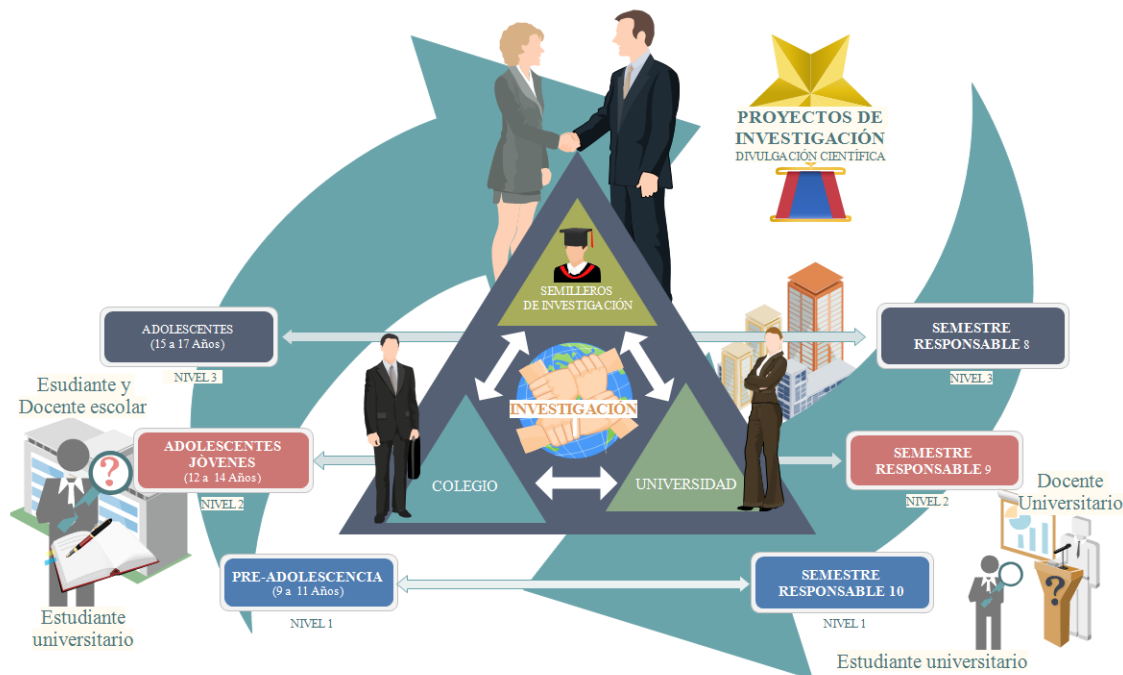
PROYECTOS DE INVESTIGACIÓN
DIVULGACIÓN CIENTÍFICA

SEMILLEROS DE INVESTIGACIÓN

ADOLESCENTES
(15 a 17 Años)
NIVEL 3

SEMESTRE RESPONSABLE 8
NIVEL 3

Esudiante y Docente escolar

ADOLESCENTES JÓVENES
(12 a 14 Años)
NIVEL 2

INVESTIGACIÓN

COLEGIO

UNIVERSIDAD

SEMESTRE RESPONSABLE 9
NIVEL 2

Docente Universitario

PRE-ADOLESCENCIA
(9 a 11 Años)
NIVEL 1

SEMESTRE RESPONSABLE 10
NIVEL 1

Estudiante universitario

Estudiante universitario